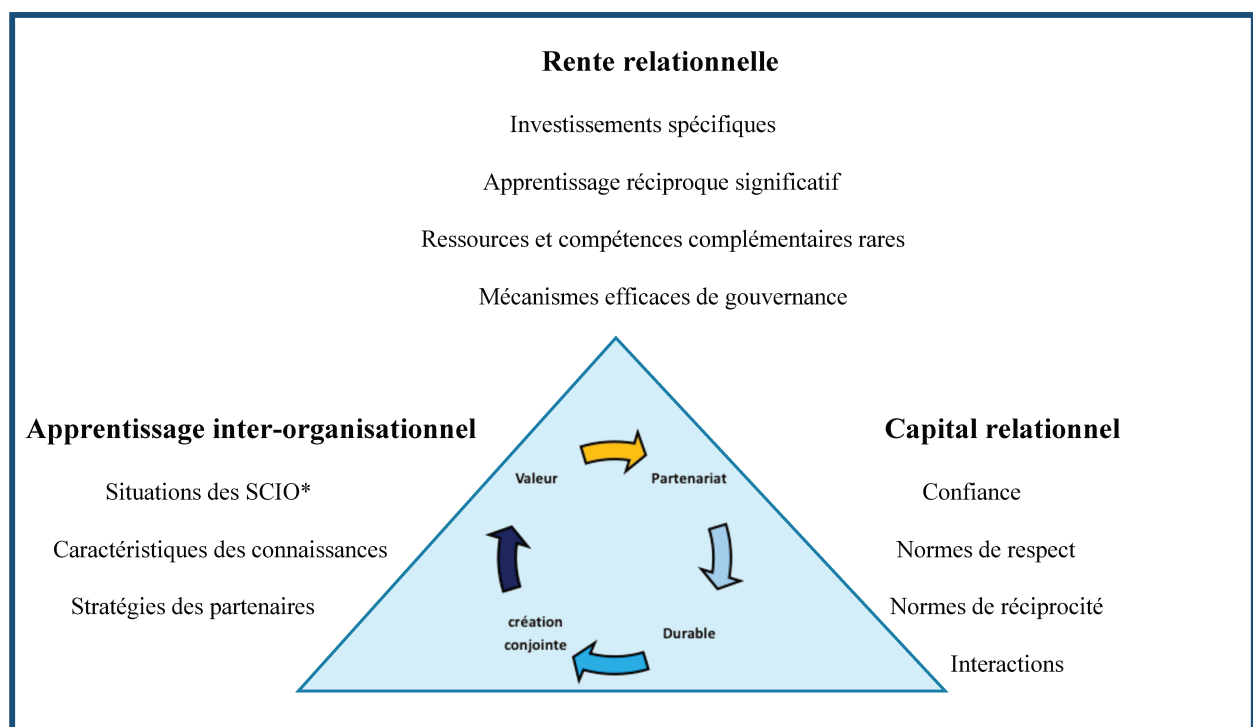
Rente relationnelle

Investissements spécifiques

Apprentissage réciproque significatif

Ressources et compétences complémentaires rares

Mécanismes efficaces de gouvernance

Apprentissage inter-organisationnel

Situations des SCIO*

Caractéristiques des connaissances

Stratégies des partenaires

Valeur

Partenariat

Durable

création conjointe

Capital relationnel

Confiance

Normes de respect

Normes de réciprocité

Interactions